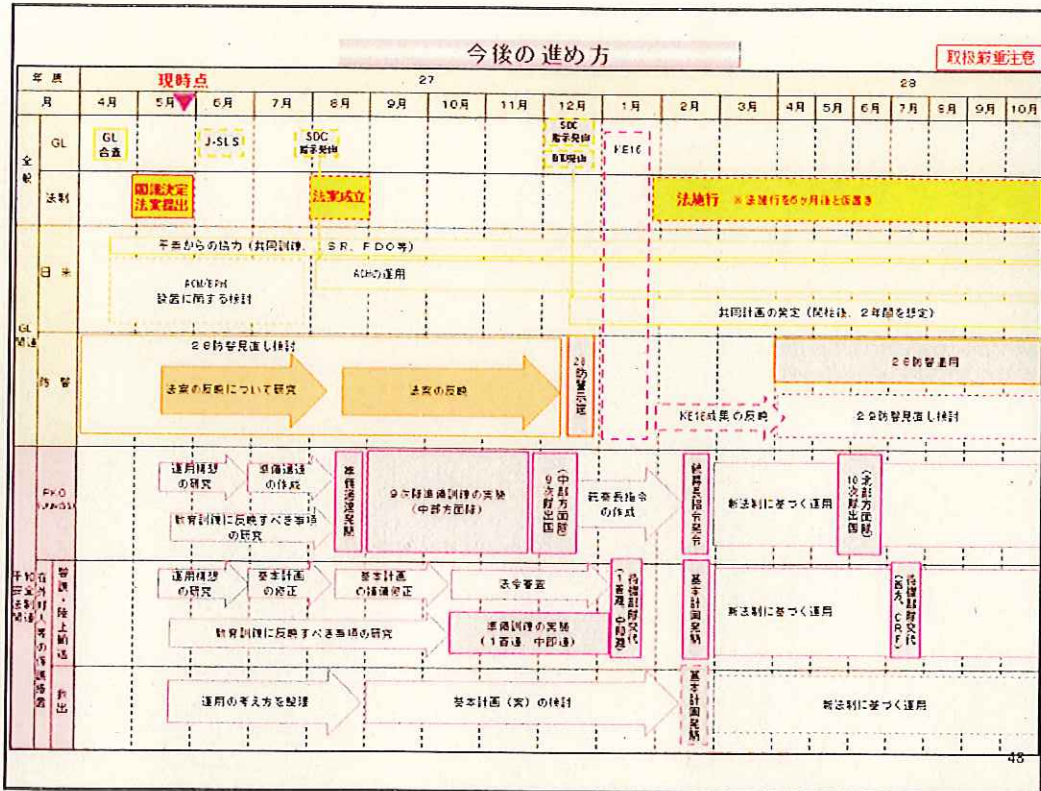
今後の進め方

取扱厳重注意

現時点

| 年度 | | 27 | | | | | | | | | | | 28 | | | | | | |
|---|---|---|---|---|---|---|---|---|---|---|---|---|---|---|---|---|---|---|---|
| 月 | | 4月 | 5月 | 6月 | 7月 | 8月 | 9月 | 10月 | 11月 | 12月 | 1月 | 2月 | 3月 | 4月 | 5月 | 6月 | 7月 | 8月 | 9月 | 10月 |

全般 GL: GL合意 / J-SLS / SDC 指示発出 / SDC 指示発出 / ※【illegible】発出 / KE16

法制: 閣議決定 法案提出 / 法案成立 / 法施行 ※法施行を6ヶ月後と仮置き

GL関連 日米: 平素からの協力（共同訓練、ISR、FDO等） / ACM/BPM 設置に関する検討 / ACMの運用 / 共同計画の策定（施行後、2年間を想定）

防衛: 26防衛見直し検討 / 法案の反映について研究 / 法案の反映 / 28防衛示達 / KE16成果の反映 / 28防衛運用 / 29防衛見直し検討

PKO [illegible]: 運用構想の研究 / 準備通達の作成 / 準備通達発簡 / 9次隊連絡訓練の実施（中部方面隊） / 9次隊出国（中部方面隊） / 防衛大臣指令の作成 / 統幕長指令発令 / 新法制に基づく運用 / 10次隊出国（北部方面隊） / 教育訓練に反映すべき事項の研究

在外邦人等の保護措置 警護・陸上輸送: 運用構想の研究 / 基本計画の修正 / 基本計画の細部修正 / 法令審査 / 準備訓練の実施（1普連、中即連） / 待機部隊交代（1普連、中即連） / 基本計画発簡 / 新法制に基づく運用 / 待機部隊交代（西方、CRF） / 教育訓練に反映すべき事項の研究

救出: 運用の考え方を整理 / 基本計画（案）の検討 / 基本計画発簡 / 新法制に基づく運用

43